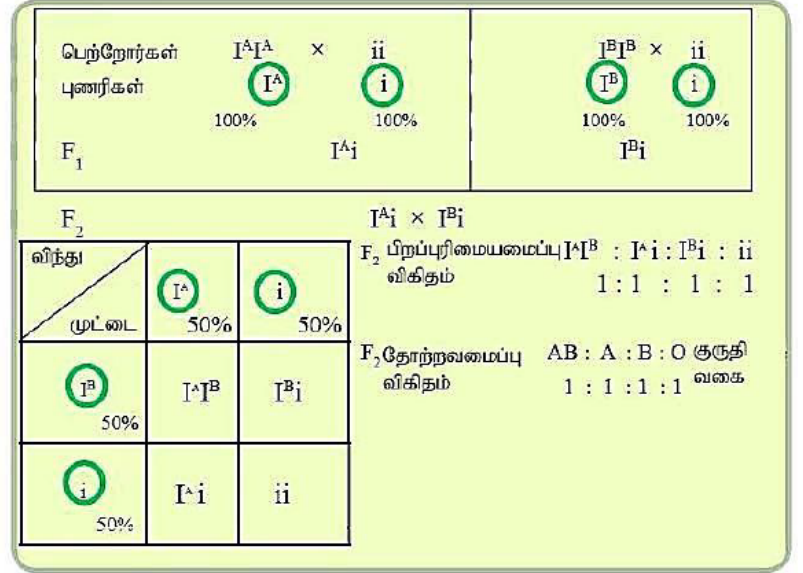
பெற்றோர்கள் $I^AI^A$ × ii
புணரிகள் $I^A$ i
100% 100%
$F_1$ $I^Ai$

$I^BI^B$ × ii
$I^B$ i
100% 100%
$I^Bi$

$F_2$ $I^Ai$ × $I^Bi$

| விந்து / முட்டை | $I^A$ 50% | i 50% |
|---|---|---|
| $I^B$ 50% | $I^AI^B$ | $I^Bi$ |
| i 50% | $I^Ai$ | ii |

$F_2$ பிறப்புரிமையமைப்பு விகிதம் $I^AI^B$ : $I^Ai$ : $I^Bi$ : ii
1 : 1 : 1 : 1

$F_2$ தோற்றவமைப்பு விகிதம் AB : A : B : O குருதி வகை
1 : 1 : 1 : 1